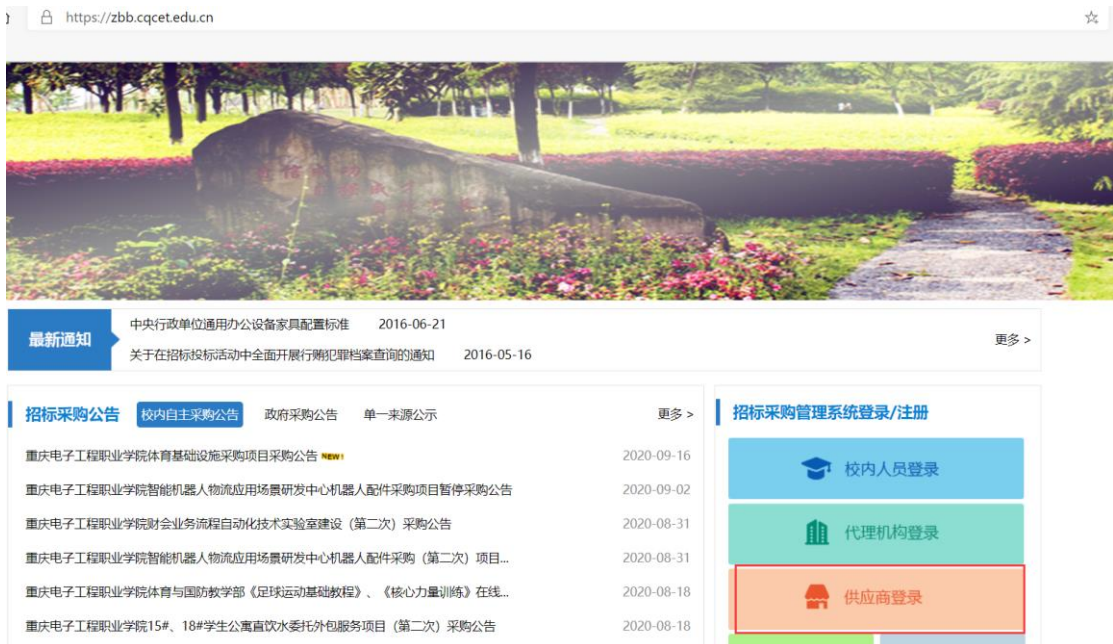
https://zbb.cqcet.edu.cn

最新通知

中央行政单位通用办公设备家具配置标准 2016-06-21

关于在招标投标活动中全面开展行贿犯罪档案查询的通知 2016-05-16

更多 >

招标采购公告 校内自主采购公告 政府采购公告 单一来源公示 更多 >

重庆电子工程职业学院体育基础设施采购项目采购公告 NEW! 2020-09-16

重庆电子工程职业学院智能机器人物流应用场景研发中心机器人配件采购项目暂停采购公告 2020-09-02

重庆电子工程职业学院财会业务流程自动化技术实验室建设（第二次）采购公告 2020-08-31

重庆电子工程职业学院智能机器人物流应用场景研发中心机器人配件采购（第二次）项目... 2020-08-31

重庆电子工程职业学院体育与国防教学部《足球运动基础教程》、《核心力量训练》在线... 2020-08-18

重庆电子工程职业学院15#、18#学生公寓直饮水委托外包服务项目（第二次）采购公告 2020-08-18

招标采购管理系统登录/注册

校内人员登录

代理机构登录

供应商登录